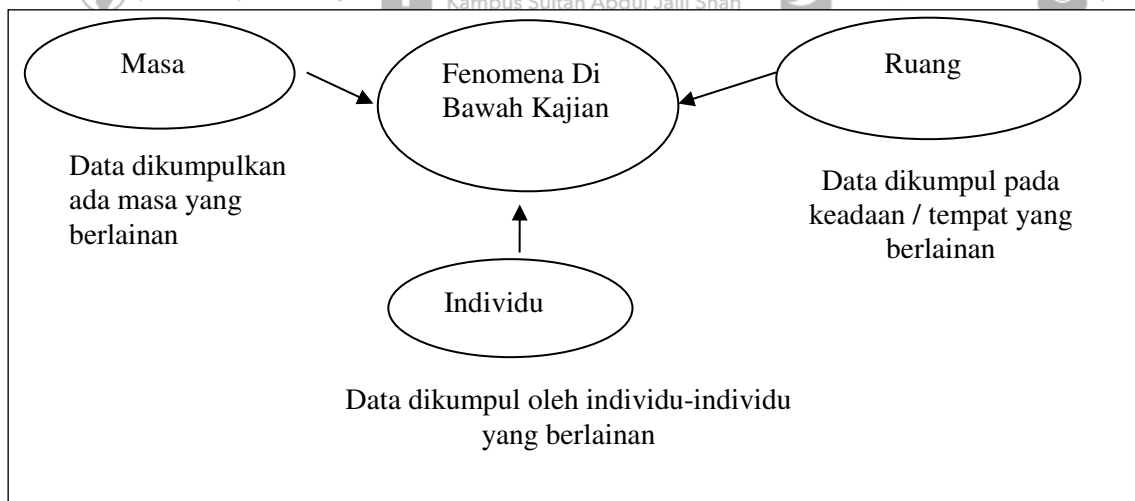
Kampus Sultan Abdul Jalil Shah

Masa

Fenomena Di Bawah Kajian

Ruang

Data dikumpulkan ada masa yang berlainan

Data dikumpul pada keadaan / tempat yang berlainan

Individu

Data dikumpul oleh individu-individu yang berlainan